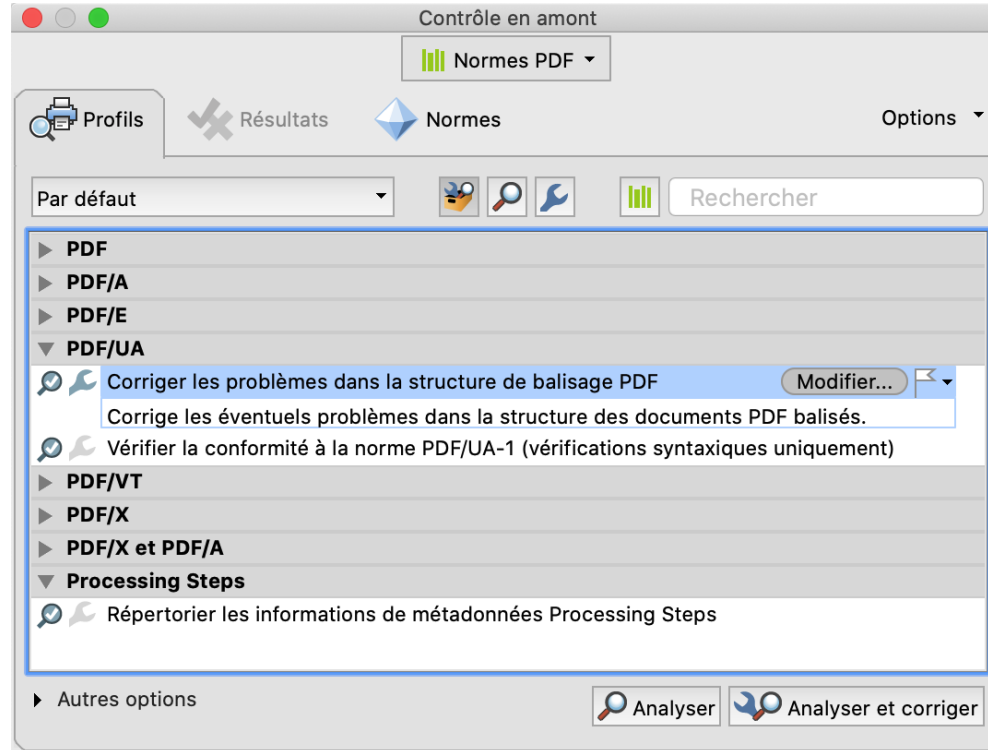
Contrôle en amont

Normes PDF

Profils
Résultats
Normes
Options

Par défaut
Rechercher

PDF
PDF/A
PDF/E
PDF/UA
Corriger les problèmes dans la structure de balisage PDF
Modifier...
Corrige les éventuels problèmes dans la structure des documents PDF balisés.
Vérifier la conformité à la norme PDF/UA-1 (vérifications syntaxiques uniquement)
PDF/VT
PDF/X
PDF/X et PDF/A
Processing Steps
Répertorier les informations de métadonnées Processing Steps

Autres options
Analyser
Analyser et corriger